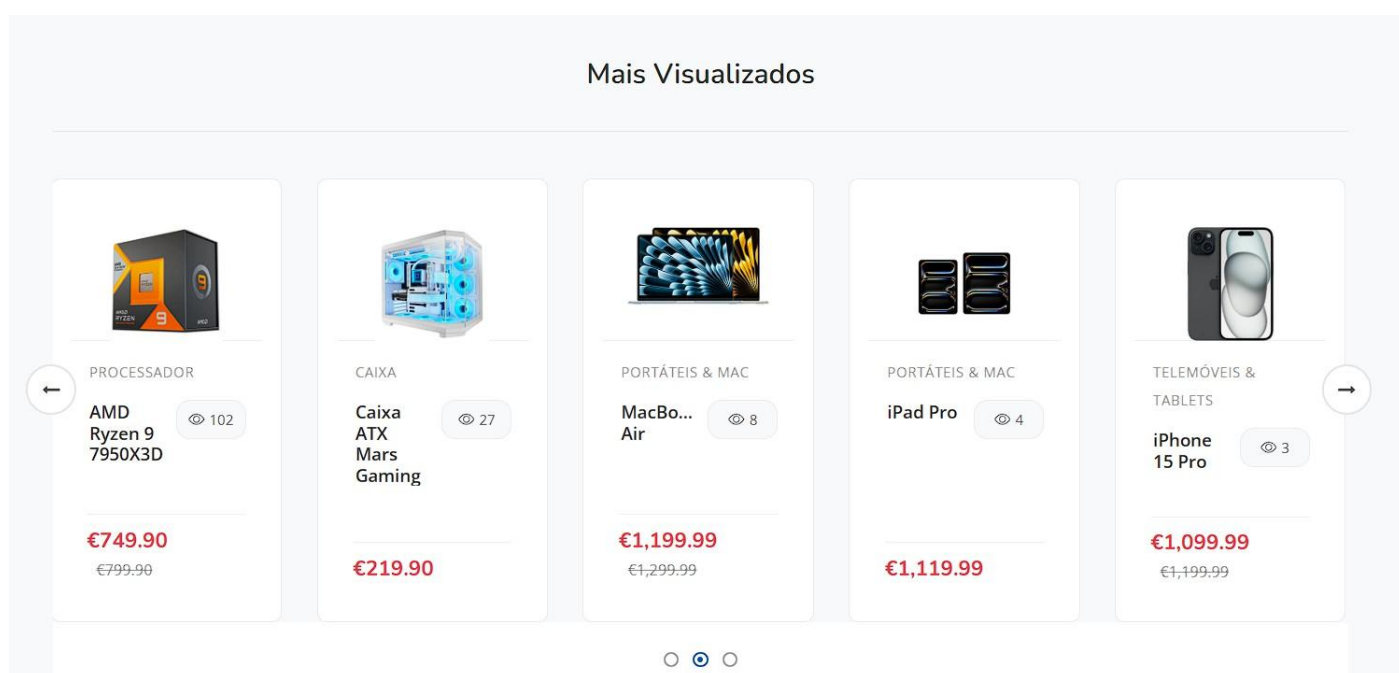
Mais Visualizados

PROCESSADOR

AMD Ryzen 9 7950X3D

102

€749.90

~~€799.90~~

CAIXA

Caixa ATX Mars Gaming

27

€219.90

PORTÁTEIS & MAC

MacBo... Air

8

€1,199.99

~~€1,299.99~~

PORTÁTEIS & MAC

iPad Pro

4

€1,119.99

TELEMÓVEIS & TABLETS

iPhone 15 Pro

3

€1,099.99

~~€1,199.99~~